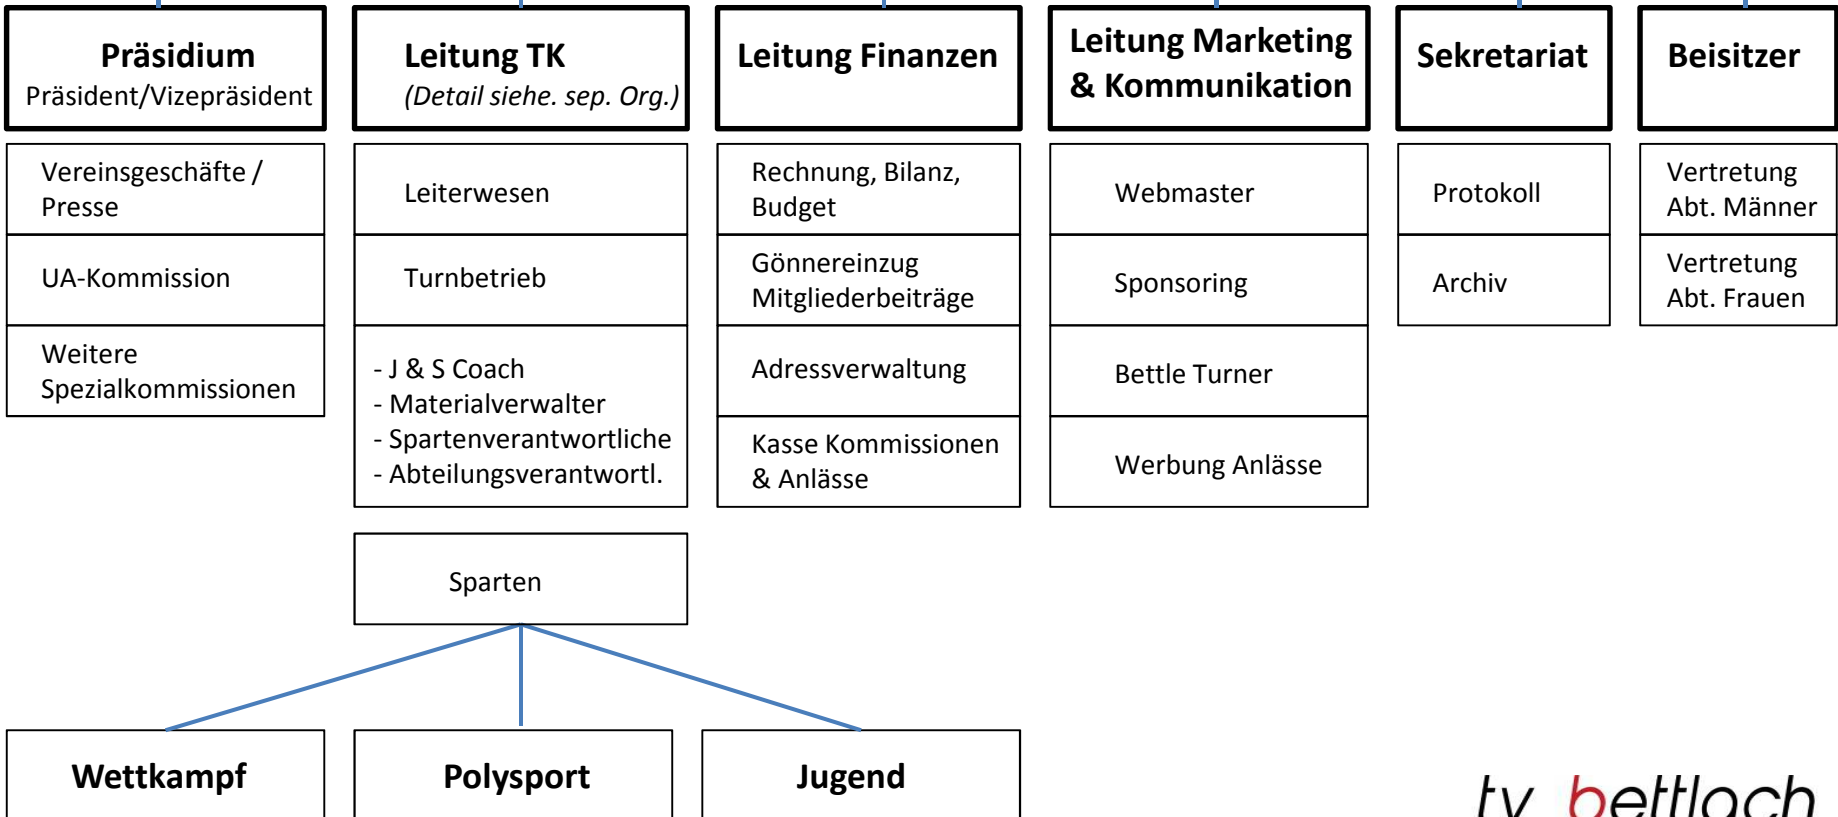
Präsidium
Präsident/Vizepräsident

Vereinsgeschäfte / Presse

UA-Kommission

Weitere Spezialkommissionen

Leitung TK
(Detail siehe. sep. Org.)

Leiterwesen

Turnbetrieb

- J & S Coach
- Materialverwalter
- Spartenverantwortliche
- Abteilungsverantwortl.

Sparten

Leitung Finanzen

Rechnung, Bilanz, Budget

Gönnereinzug Mitgliederbeiträge

Adressverwaltung

Kasse Kommissionen & Anlässe

Leitung Marketing & Kommunikation

Webmaster

Sponsoring

Bettle Turner

Werbung Anlässe

Sekretariat

Protokoll

Archiv

Beisitzer

Vertretung Abt. Männer

Vertretung Abt. Frauen

Wettkampf

Polysport

Jugend

tv bettlach